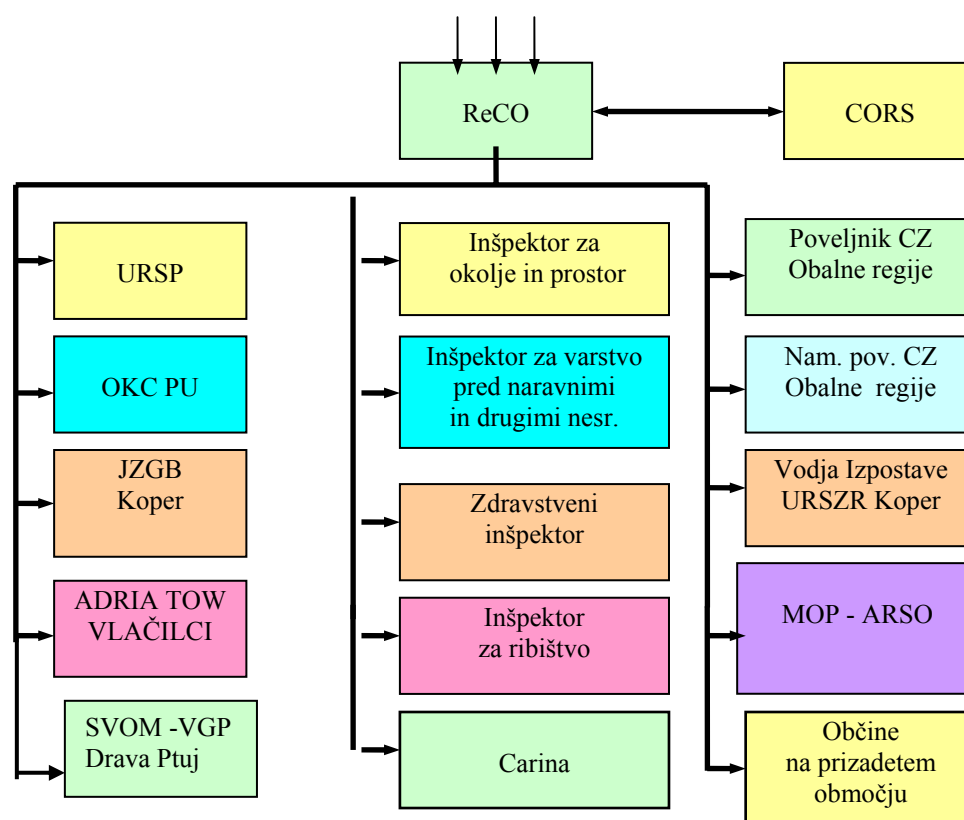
ReCO

CORS

URSP

OKC PU

JZGB Koper

ADRIA TOW VLAČILCI

SVOM -VGP Drava Ptuj

Inšpektor za okolje in prostor

Inšpektor za varstvo pred naravnimi in drugimi nesr.

Zdravstveni inšpektor

Inšpektor za ribištvo

Carina

Poveljnik CZ Obalne regije

Nam. pov. CZ Obalne regije

Vodja Izpostave URSZR Koper

MOP - ARSO

Občine na prizadetem območju